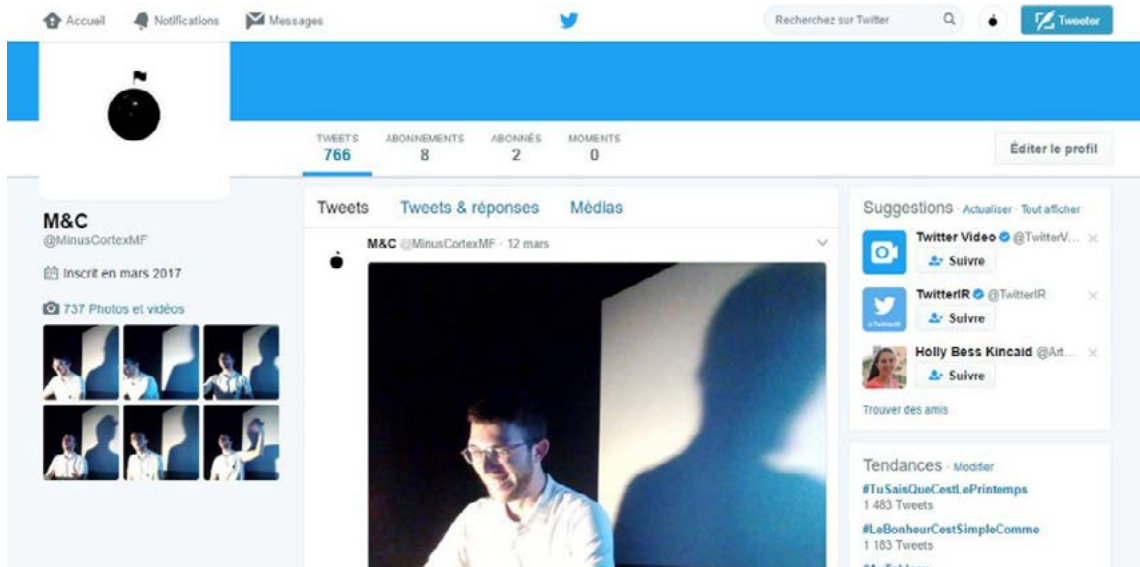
Accueil Notifications Messages

Recherchez sur Twitter

Tweeter

TWEETS 766 ABONNEMENTS 8 ABONNÉS 2 MOMENTS 0

Éditer le profil

M&C
@MinusCortexMF

Inscrit en mars 2017

737 Photos et vidéos

Tweets Tweets & réponses Médias

M&C @MinusCortexMF · 12 mars

Suggestions · Actualiser · Tout afficher

Twitter Video @TwitterV...
Suivre

TwitterIR @TwitterIR
Suivre

Holly Bess Kincaid @Art...
Suivre

Trouver des amis

Tendances · Modifier

#TuSaisQueCestLePrintemps
1 483 Tweets

#LeBonheurCestSimpleComme
1 183 Tweets

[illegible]